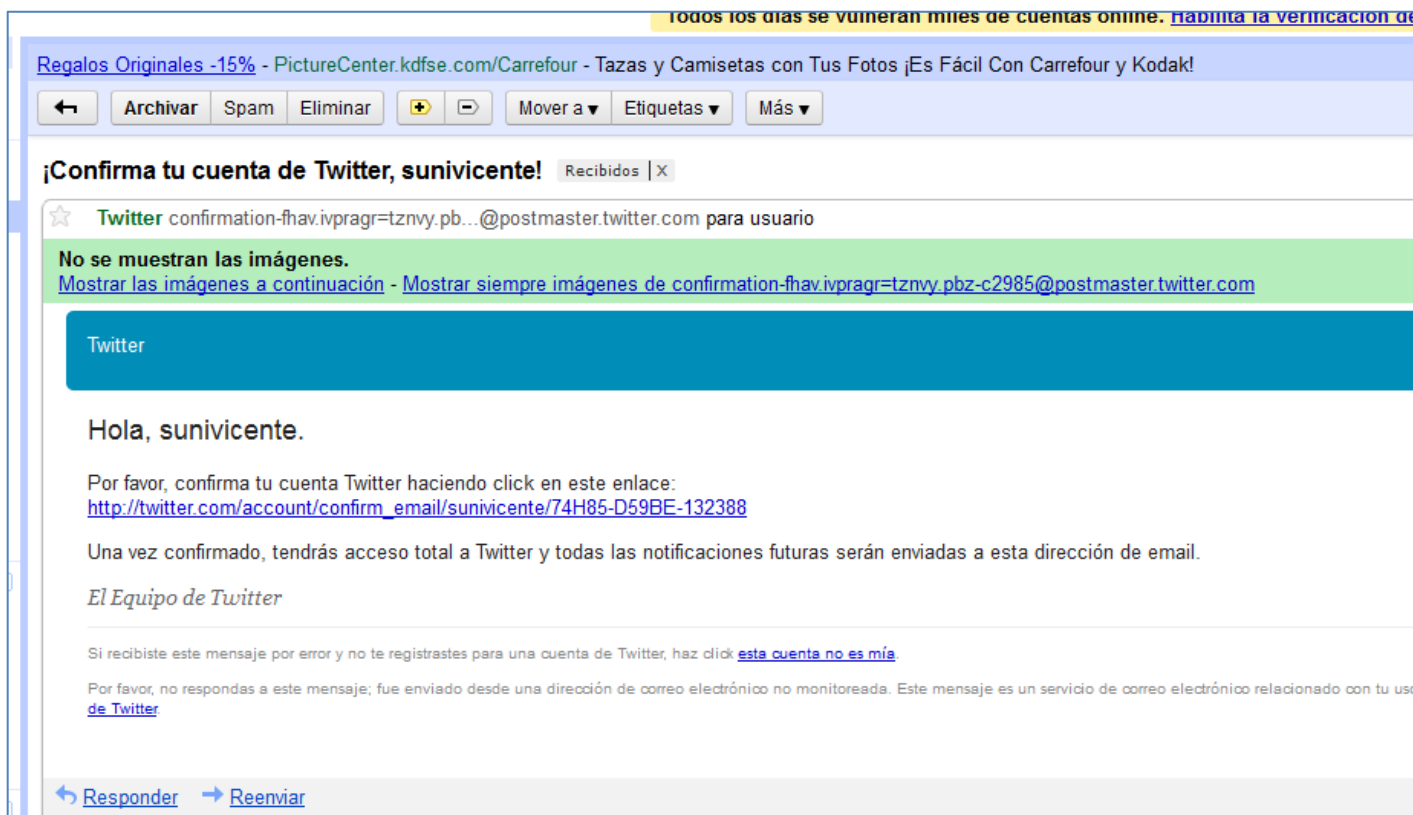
Todos los días se vulneran miles de cuentas online. Habilita la verificación de

Regalos Originales -15% - PictureCenter.kdfse.com/Carrefour - Tazas y Camisetas con Tus Fotos ¡Es Fácil Con Carrefour y Kodak!

Archivar Spam Eliminar Mover a ▾ Etiquetas ▾ Más ▾

¡Confirma tu cuenta de Twitter, sunivicente! Recibidos | X

Twitter confirmation-fhav.ivpragr=tznvy.pb...@postmaster.twitter.com para usuario

No se muestran las imágenes.
Mostrar las imágenes a continuación - Mostrar siempre imágenes de confirmation-fhav.ivpragr=tznvy.pbz-c2985@postmaster.twitter.com

Twitter

Hola, sunivicente.

Por favor, confirma tu cuenta Twitter haciendo click en este enlace:
http://twitter.com/account/confirm_email/sunivicente/74H85-D59BE-132388

Una vez confirmado, tendrás acceso total a Twitter y todas las notificaciones futuras serán enviadas a esta dirección de email.

El Equipo de Twitter

Si recibiste este mensaje por error y no te registrastes para una cuenta de Twitter, haz click esta cuenta no es mía.

Por favor, no respondas a este mensaje; fue enviado desde una dirección de correo electrónico no monitoreada. Este mensaje es un servicio de correo electrónico relacionado con tu uso de Twitter.

Responder Reenviar